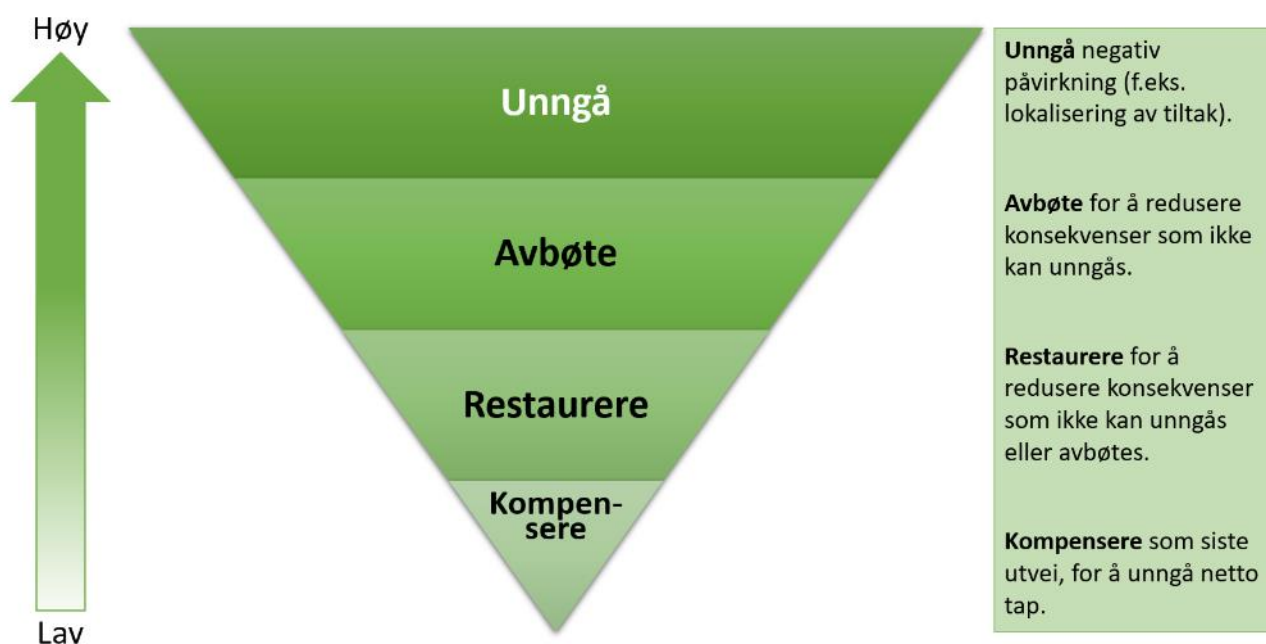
Høy

Lav

Unngå

Avbøte

Restaurere

Kompensere

**Unngå** negativ påvirkning (f.eks. lokalisering av tiltak).

**Avbøte** for å redusere konsekvenser som ikke kan unngås.

**Restaurere** for å redusere konsekvenser som ikke kan unngås eller avbøtes.

**Kompensere** som siste utvei, for å unngå netto tap.